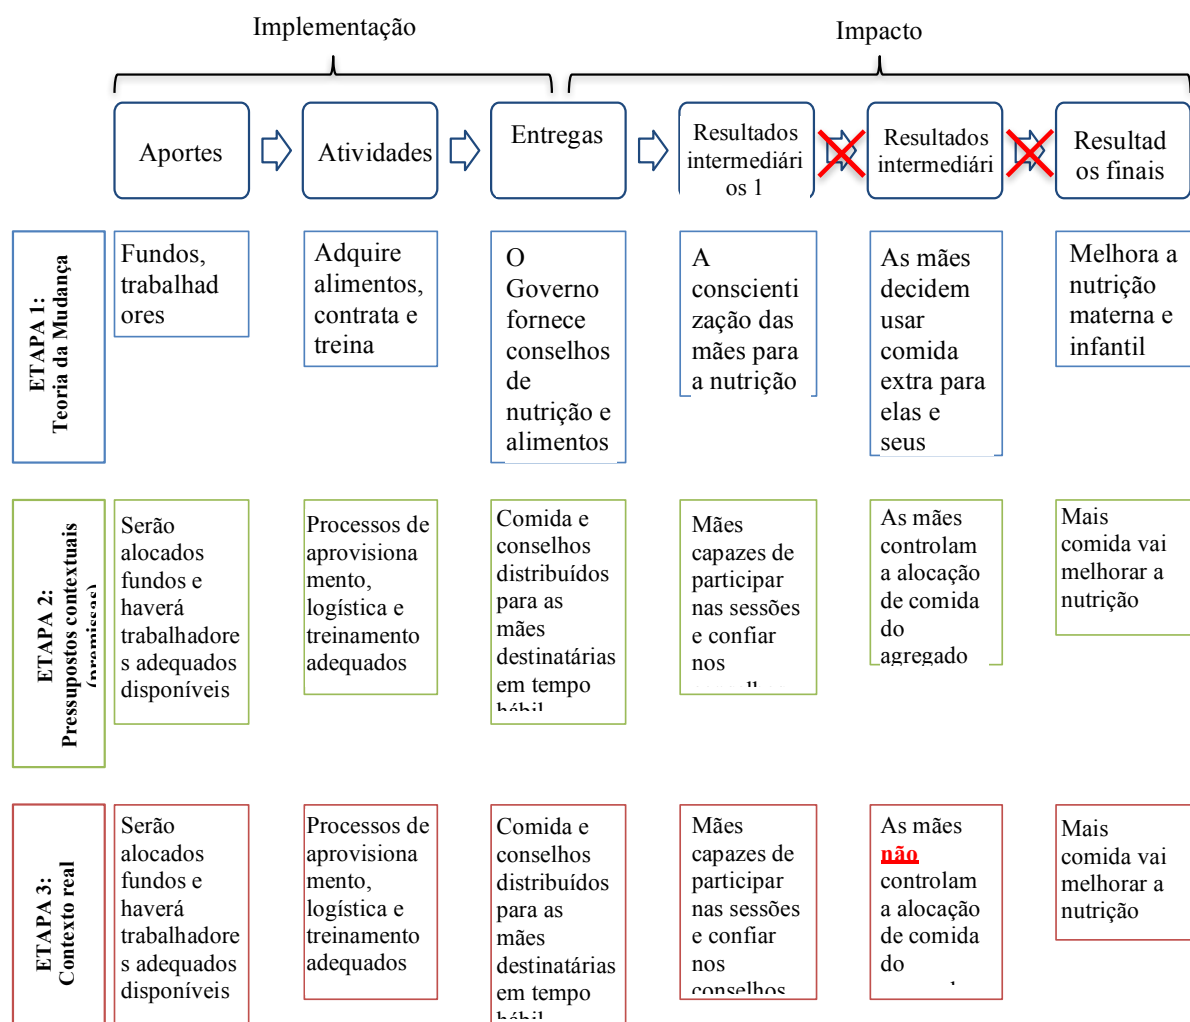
Implementação

Impacto

Aportes

Atividades

Entregas

Resultados intermediários 1

Resultados intermediári

Resultados finais

ETAPA 1: Teoria da Mudança

Fundos, trabalhadores

Adquire alimentos, contrata e treina

O Governo fornece conselhos de nutrição e alimentos

A conscientização das mães para a nutrição

As mães decidem usar comida extra para elas e seus

Melhora a nutrição materna e infantil

ETAPA 2: Pressupostos contextuais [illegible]

Serão alocados fundos e haverá trabalhadores adequados disponíveis

Processos de aprovisionamento, logística e treinamento adequados

Comida e conselhos distribuídos para as mães destinatárias em tempo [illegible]

Mães capazes de participar nas sessões e confiar nos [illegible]

As mães controlam a alocação de comida do agregado

Mais comida vai melhorar a nutrição

ETAPA 3: Contexto real

Serão alocados fundos e haverá trabalhadores adequados disponíveis

Processos de aprovisionamento, logística e treinamento adequados

Comida e conselhos distribuídos para as mães destinatárias em tempo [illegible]

Mães capazes de participar nas sessões e confiar nos conselhos

As mães não controlam a alocação de comida do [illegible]

Mais comida vai melhorar a nutrição